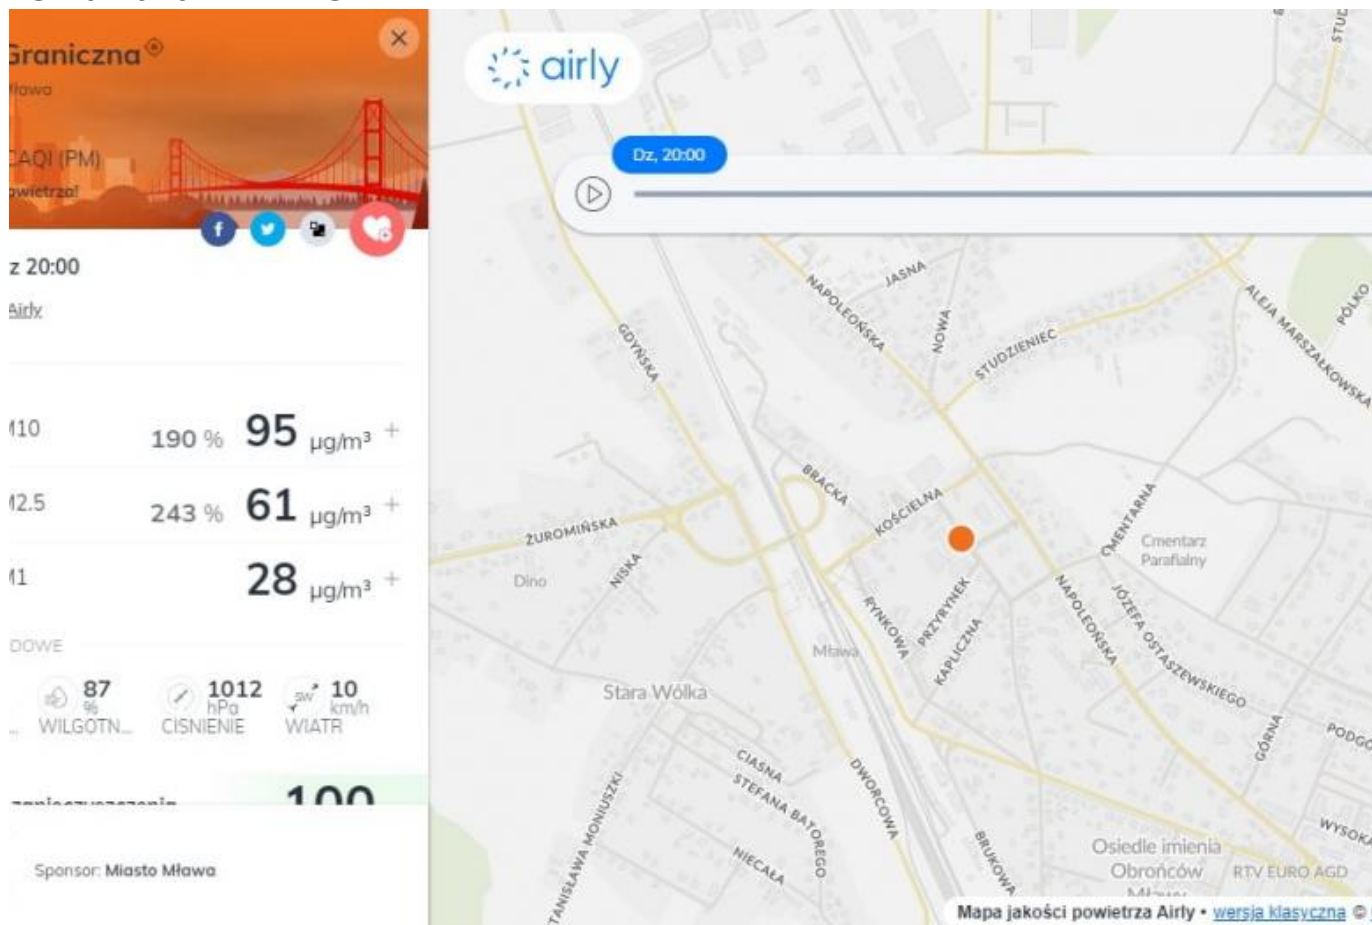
Graniczna
Mława

CAQI (PM)
powietrza!

z 20:00

Airly

M10 190 % 95 µg/m³ +

M2.5 243 % 61 µg/m³ +

M1 28 µg/m³ +

DOWE

87 % WILGOTN...

1012 hPa CIŚNIENIE

SW 10 km/h WIATR

100

Sponsor: Miasto Mława

airly

Dz, 20:00

JASNA
NAPOLEOŃSKA
NOWA
STUDZIENIEC
ALEJA MARSZAŁKOWSKA
PÓŁKO
GDYŃSKA
BRACKA
KOŚCIELNA
CMENTARNA
Cmentarz Parafialny
ŻUROMIŃSKA
NISKA
Dino
RYNKOWA
PRZYRYNEK
KAPLICZNA
NAPOLEOŃSKA
JÓZEFA OSTASZEWSKIEGO
Mława
Stara Wólka
GÓRNA
PODGÓ
CIASNA
STEFANA BATOREGO
DWORCOWA
WYSOKA
STANISŁAWA MONIUSZKI
NIECAŁA
BRUKOWA
Osiedle imienia Obrońców Mławy
RTV EURO AGD
STUD

Mapa jakości powietrza Airly • wersja klasyczna ©